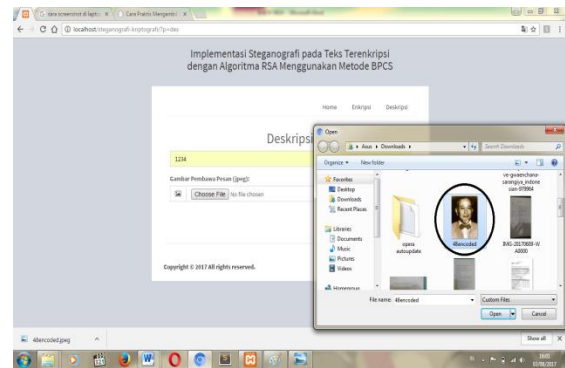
cara screenshot di lapto ×
Cara Praktis Mengambil ×

localhost/steganografi-kriptografi/?p=des

Implementasi Steganografi pada Teks Terenkripsi dengan Algoritma RSA Menggunakan Metode BPCS

Home
Enkripsi
Deskripsi

Deskripsi

1234

Gambar Pembawa Pesan (jpeg):

Choose File
No file chosen

Copyright © 2017 All rights reserved.

Open

Asus ▸ Downloads ▸

Search Downloads

Organize ▾
New folder

Favorites
Desktop
Downloads
Recent Places

Libraries
Documents
Music
Pictures
Videos

Homegroup

opera autoupdate

48encoded

IMG-20170608-WA0000

ve-gwaenchana-saranghae_indonesian-970984

File name: 48encoded

Custom Files

Open
Cancel

48encoded.jpeg

Show all